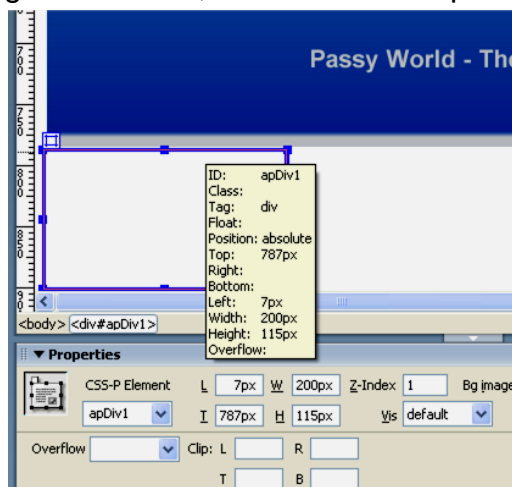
g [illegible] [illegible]

7
0
0

7
5
0

8
0
0

8
5
0

9
0

Passy World - The

ID: apDiv1
Class:
Tag: div
Float:
Position: absolute
Top: 787px
Right:
Bottom:
Left: 7px
Width: 200px
Height: 115px
Overflow:

<body> <div#apDiv1>

▼ Properties

CSS-P Element
apDiv1
L 7px W 200px Z-Index 1 Bg image
T 787px H 115px Vis default

Overflow Clip: L R
T B